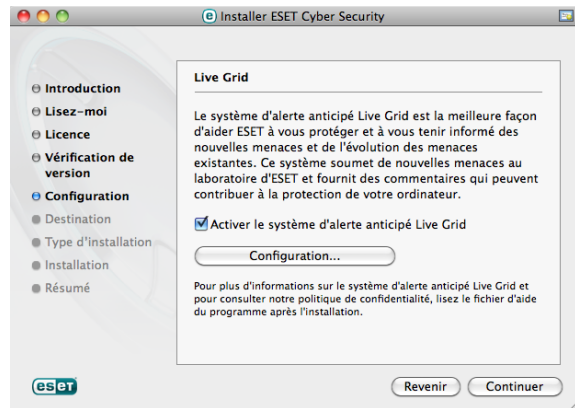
Installer ESET Cyber Security

Introduction
Lisez-moi
Licence
Vérification de version
Configuration
Destination
Type d'installation
Installation
Résumé

Live Grid

Le système d'alerte anticipé Live Grid est la meilleure façon d'aider ESET à vous protéger et à vous tenir informé des nouvelles menaces et de l'évolution des menaces existantes. Ce système soumet de nouvelles menaces au laboratoire d'ESET et fournit des commentaires qui peuvent contribuer à la protection de votre ordinateur.

Activer le système d'alerte anticipé Live Grid

Configuration...

Pour plus d'informations sur le système d'alerte anticipé Live Grid et pour consulter notre politique de confidentialité, lisez le fichier d'aide du programme après l'installation.

eset

Revenir
Continuer